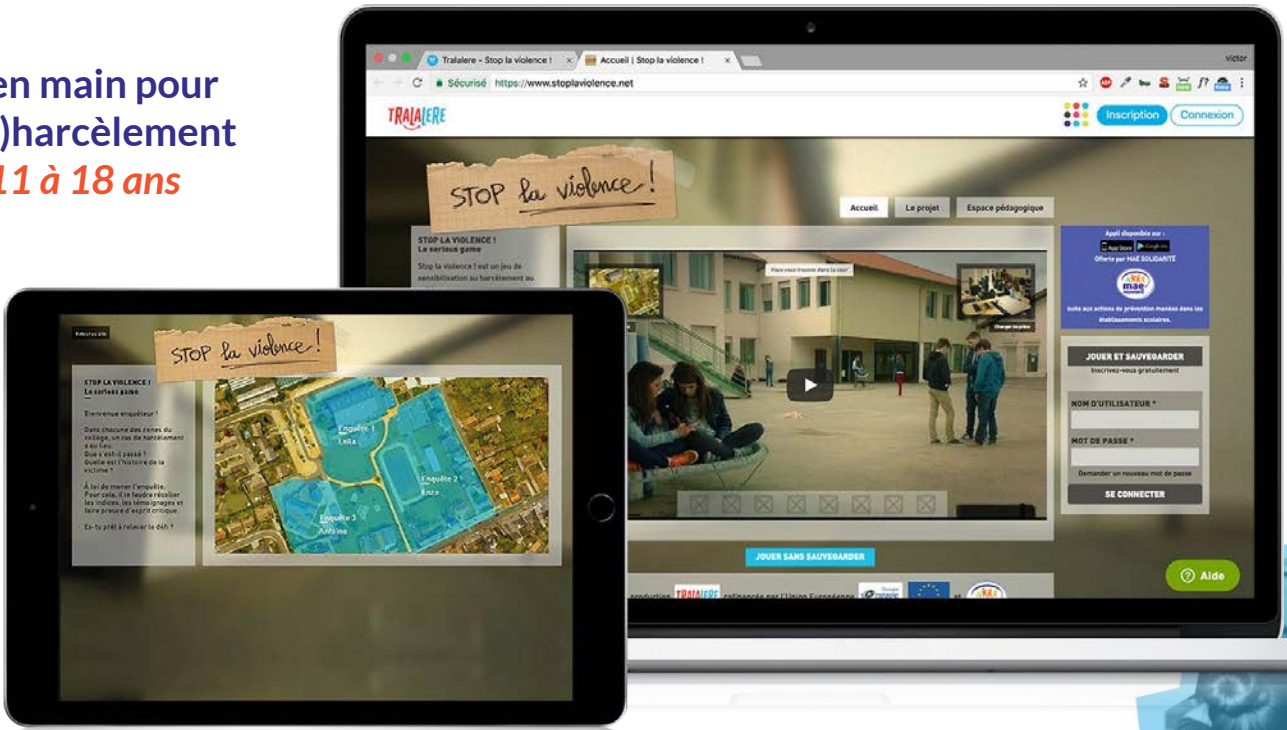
en main pour
)harcèlement
11 à 18 ans

Tralalere - Stop la violence ! × Accueil | Stop la violence ! ×

victor

Sécurisé https://www.stoplaviolence.net

TRALALERE

Inscription Connexion

STOP la violence !

Accueil Le projet Espace pédagogique

STOP LA VIOLENCE !
Le serious game

Stop la violence ! est un jeu de sensibilisation au harcèlement au

Appli disponible sur :
App Store Google Play
Offerte par MAE SOLIDARITÉ
mae
Suite aux actions de prévention menées dans les établissements scolaires.

Changer de pièce

JOUER ET SAUVEGARDER
Inscrivez-vous gratuitement

NOM D'UTILISATEUR *

MOT DE PASSE *

Demander un nouveau mot de passe

SE CONNECTER

JOUER SANS SAUVEGARDER

production TRALALERE cofinancée par l'Union Européenne et

Aide

STOP la violence !

STOP LA VIOLENCE !
Le serious game

Bienvenue enquêteur !

Dans chacune des zones du collège, un cas de harcèlement a eu lieu.
Que s'est-il passé ?
Quelle est l'histoire de la victime ?

À toi de mener l'enquête.
Pour cela, il te faudra résoudre les indices, les témoignages et faire preuve d'esprit critique.

Es-tu prêt à relever le défi ?

Enquête 1
Leila

Enquête 2
Enzo

Enquête 3
Antoine